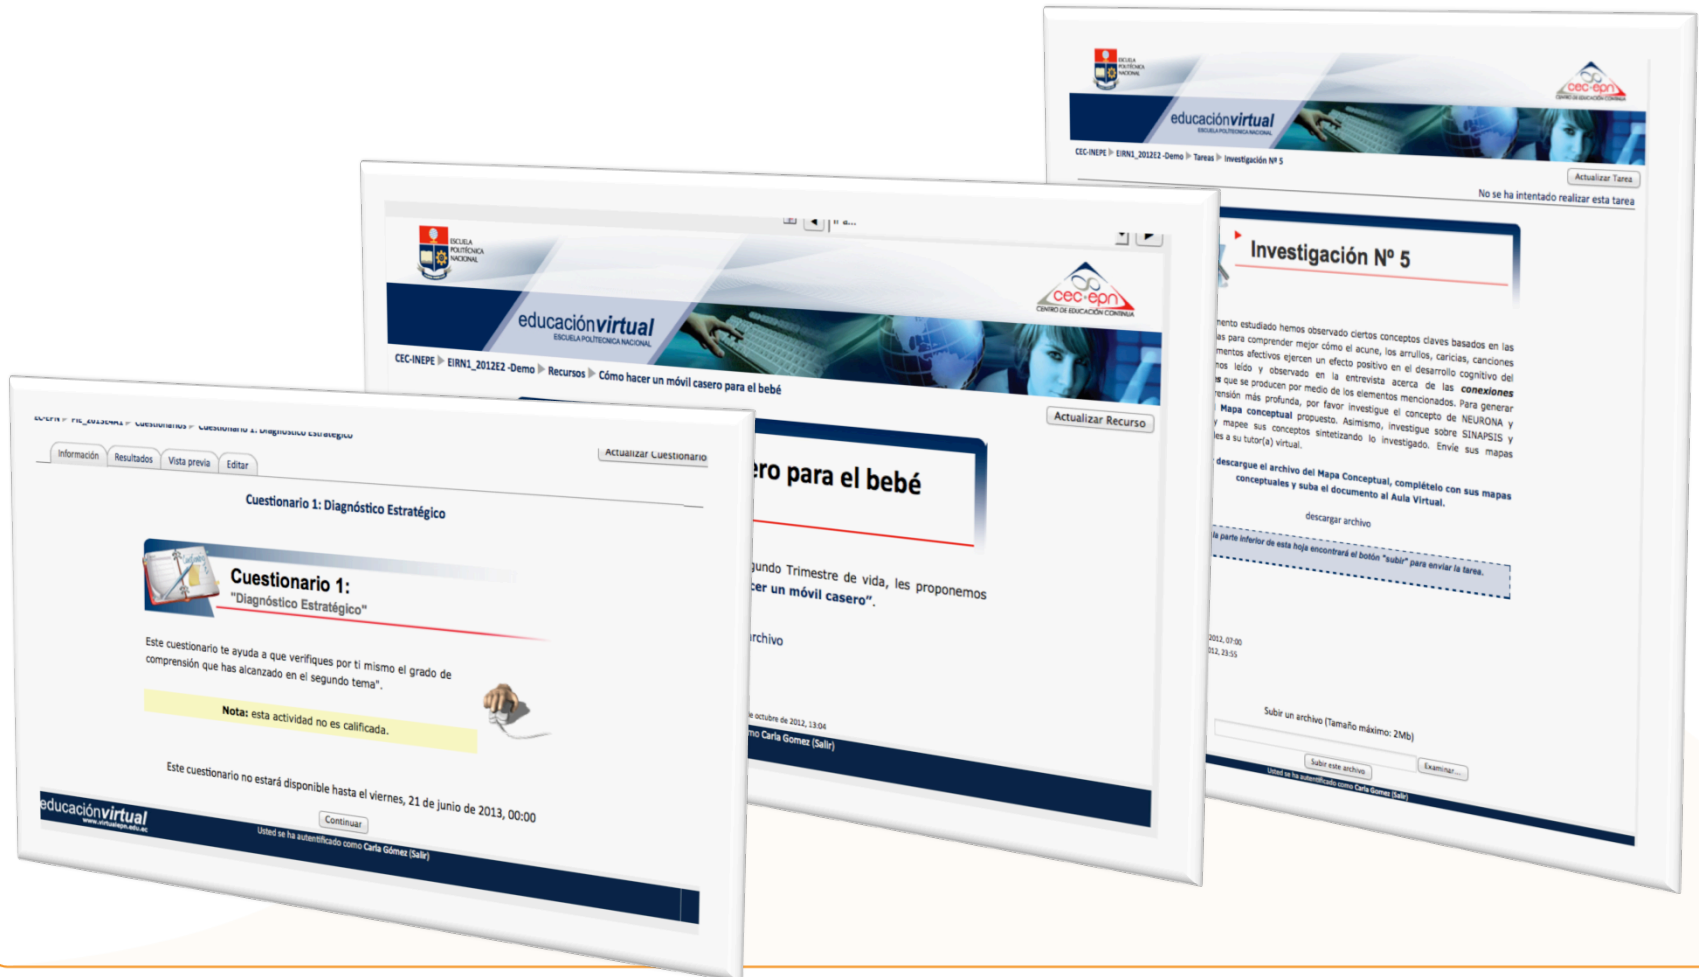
ESCUELA POLITÉCNICA NACIONAL

cec-epn CENTRO DE EDUCACIÓN CONTINUA

educaciónvirtual ESCUELA POLITÉCNICA NACIONAL

CEC-INEPE ▶ EIRN1_2012E2 -Demo ▶ Tareas ▶ Investigación Nº 5

Actualizar Tarea

No se ha intentado realizar esta tarea

Investigación Nº 5

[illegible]mento estudiado hemos observado ciertos conceptos claves basados en las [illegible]as para comprender mejor cómo el acune, los arrullos, caricias, canciones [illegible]mentos afectivos ejercen un efecto positivo en el desarrollo cognitivo del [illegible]mos leído y observado en la entrevista acerca de las conexiones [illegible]s que se producen por medio de los elementos mencionados. Para generar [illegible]ensión más profunda, por favor investigue el concepto de NEURONA y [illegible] Mapa conceptual propuesto. Asimismo, investigue sobre SINAPSIS y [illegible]y mapee sus conceptos sintetizando lo investigado. Envíe sus mapas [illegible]es a su tutor(a) virtual.

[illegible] descargue el archivo del Mapa Conceptual, complételo con sus mapas conceptuales y suba el documento al Aula Virtual.

descargar archivo

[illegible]la parte inferior de esta hoja encontrará el botón "subir" para enviar la tarea.

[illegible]2012, 07:00
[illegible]12, 23:55

Subir un archivo (Tamaño máximo: 2Mb)

Subir este archivo

Examinar...

Usted se ha autentificado como Carla Gomez (Salir)

ESCUELA POLITÉCNICA NACIONAL

cec-epn CENTRO DE EDUCACIÓN CONTINUA

educaciónvirtual ESCUELA POLITÉCNICA NACIONAL

CEC-INEPE ▶ EIRN1_2012E2 -Demo ▶ Recursos ▶ Cómo hacer un móvil casero para el bebé

Actualizar Recurso

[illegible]ero para el bebé

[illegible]gundo Trimestre de vida, les proponemos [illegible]cer un móvil casero".

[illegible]rchivo

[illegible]e octubre de 2012, 13:04

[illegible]mo Carla Gomez (Salir)

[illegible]

Información | Resultados | Vista previa | Editar

Actualizar Cuestionario

Cuestionario 1: Diagnóstico Estratégico

Cuestionario 1:
"Diagnóstico Estratégico"

Este cuestionario te ayuda a que verifiques por ti mismo el grado de comprensión que has alcanzado en el segundo tema".

Nota: esta actividad no es calificada.

Este cuestionario no estará disponible hasta el viernes, 21 de junio de 2013, 00:00

Continuar

educaciónvirtual www.virtualepn.edu.ec

Usted se ha autentificado como Carla Gómez (Salir)